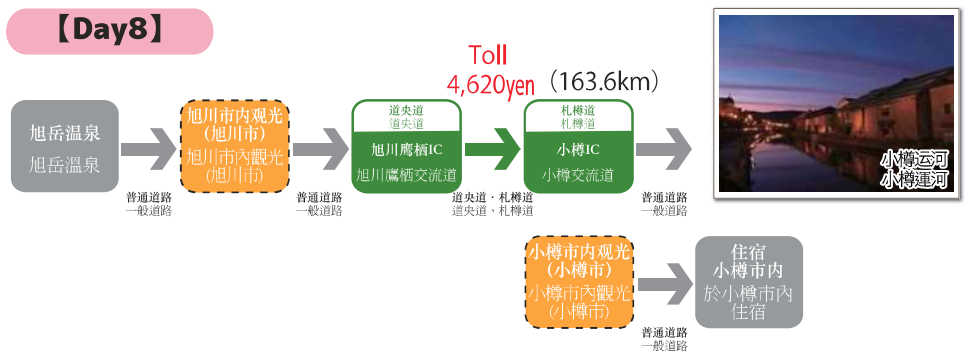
【Day8】

Toll
4,620yen （163.6km）

旭岳温泉
旭岳溫泉

普通道路
一般道路

旭川市内观光
(旭川市)
旭川市內觀光
(旭川市)

普通道路
一般道路

道央道
道央道
旭川鹰栖IC
旭川鷹栖交流道

道央道・札樽道
道央道、札樽道

札樽道
札樽道
小樽IC
小樽交流道

普通道路
一般道路

小樽运河
小樽運河

小樽市内观光
(小樽市)
小樽市內觀光
(小樽市)

普通道路
一般道路

住宿
小樽市内
於小樽市內
住宿